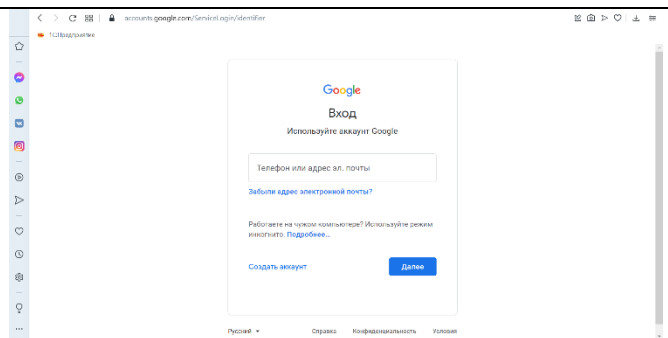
accounts.google.com/ServiceLogin/identifier

1С:Предприятие

Google

Вход

Используйте аккаунт Google

Телефон или адрес эл. почты

Забыли адрес электронной почты?

Работаете на чужом компьютере? Используйте режим инкогнито. Подробнее...

Создать аккаунт

Далее

Русский

Справка

Конфиденциальность

Условия